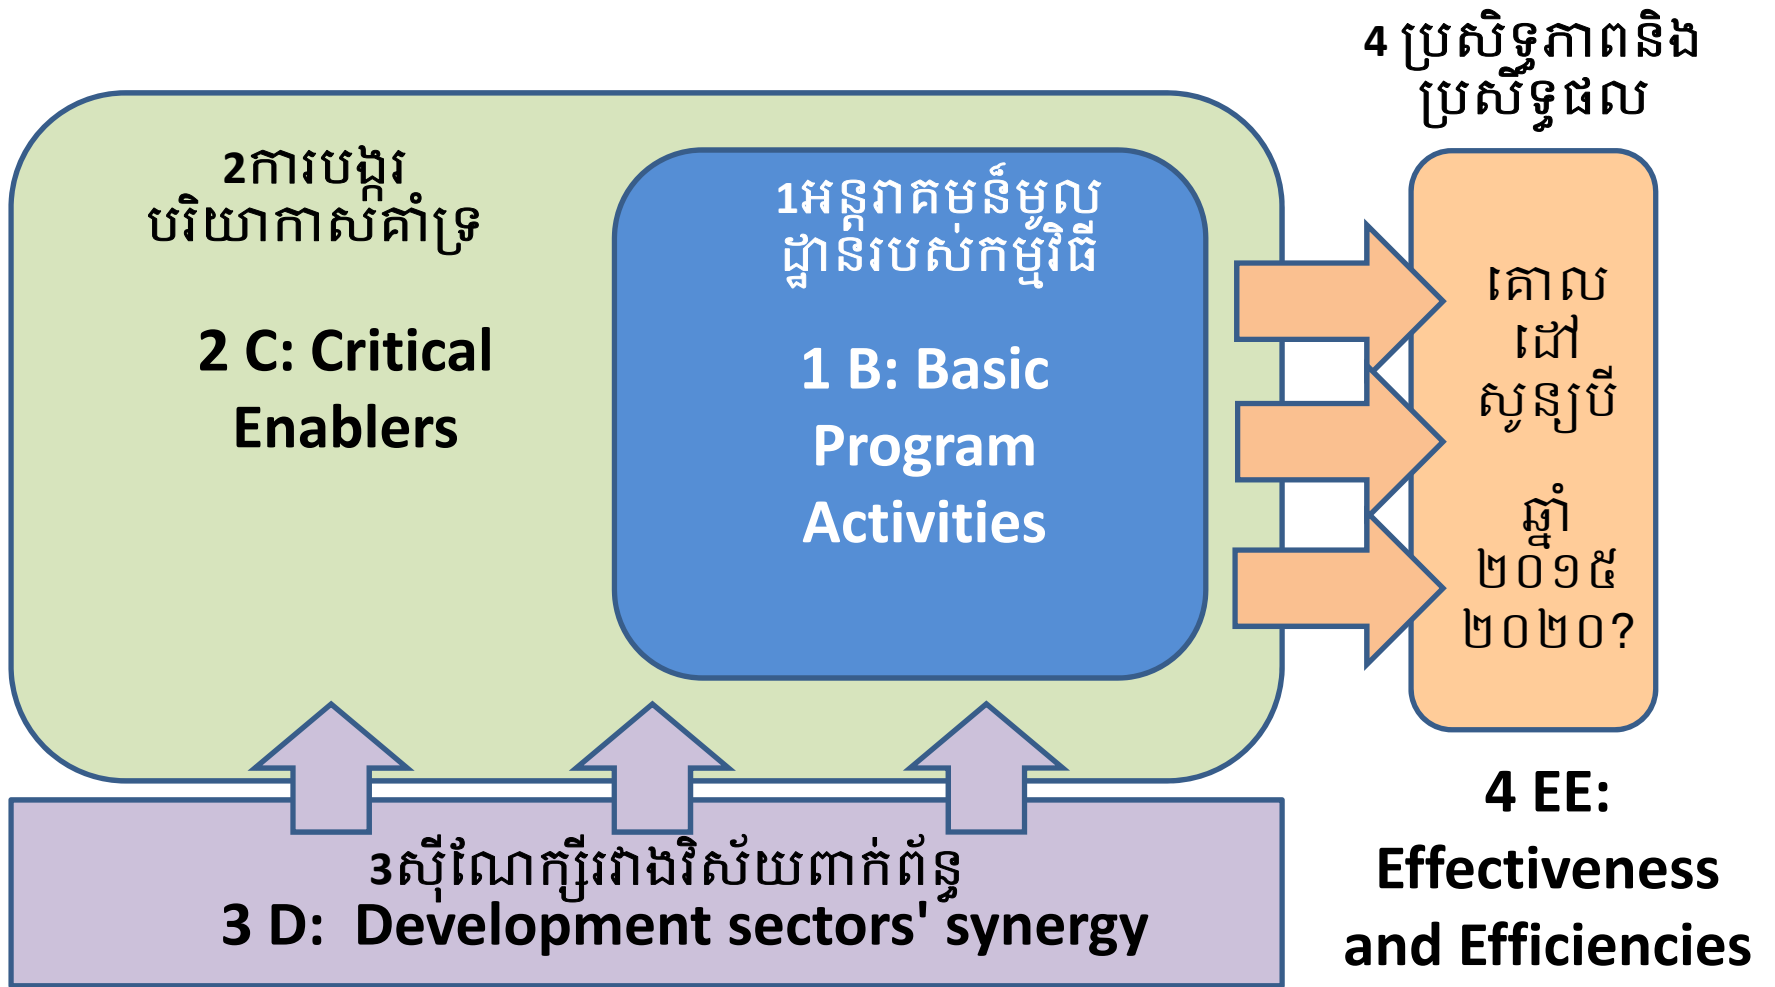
4 ប្រសិទ្ធភាពនិង ប្រសិទ្ធផល

2ការបង្ករ បរិយាកាសគាំទ្រ

2 C: Critical Enablers

1អន្តរាគមន៍មូលដ្ឋានរបស់កម្មវិធី

1 B: Basic Program Activities

គោលដៅ ស្ងួនប្រី

ឆ្នាំ ២០១៥ ២០២០?

4 EE: Effectiveness and Efficiencies

3ស៊ីណែរក្ស៊ីរវាងវិស័យពាក់ព័ន្ធ

3 D: Development sectors' synergy